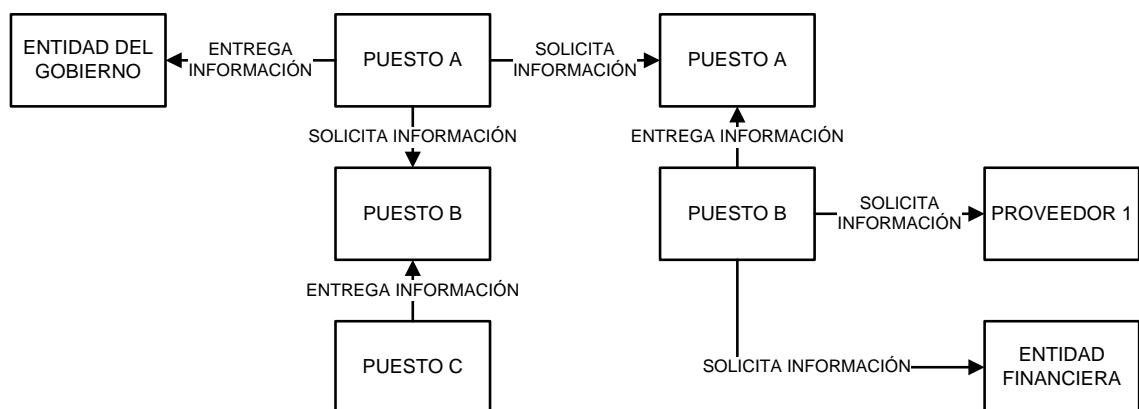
ENTIDAD DEL GOBIERNO

ENTREGA INFORMACIÓN

PUESTO A

SOLICITA INFORMACIÓN

PUESTO A

SOLICITA INFORMACIÓN

ENTREGA INFORMACIÓN

PUESTO B

PUESTO B

SOLICITA INFORMACIÓN

PROVEEDOR 1

ENTREGA INFORMACIÓN

PUESTO C

SOLICITA INFORMACIÓN

ENTIDAD FINANCIERA